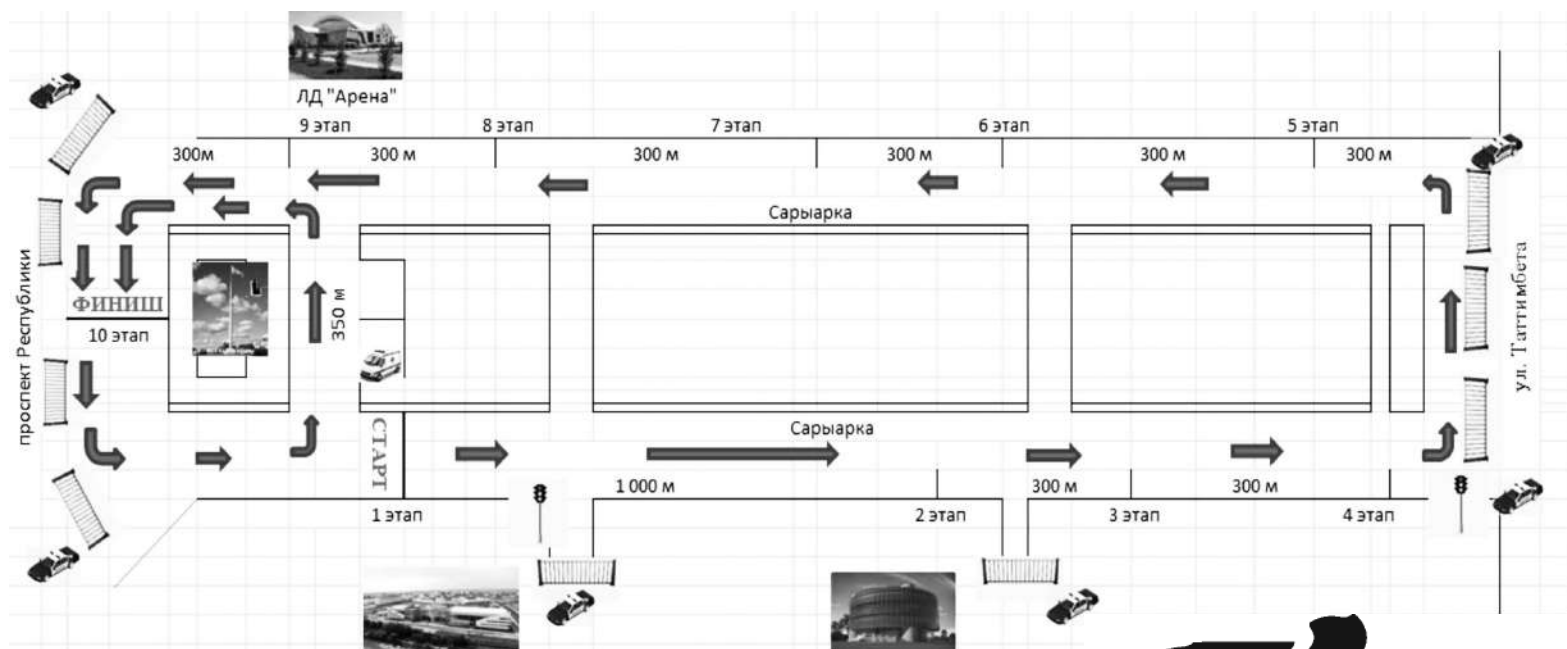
ЛД "Арена"

9 этап
8 этап
7 этап
6 этап
5 этап

300м
300 м
300 м
300 м
300 м
300 м

Сарыарка

проспект Республики

ФИНИШ

10 этап

350 м

ул. Таттимбета

Сарыарка

СТАРТ

1 000 м
300 м
300 м

1 этап
2 этап
3 этап
4 этап